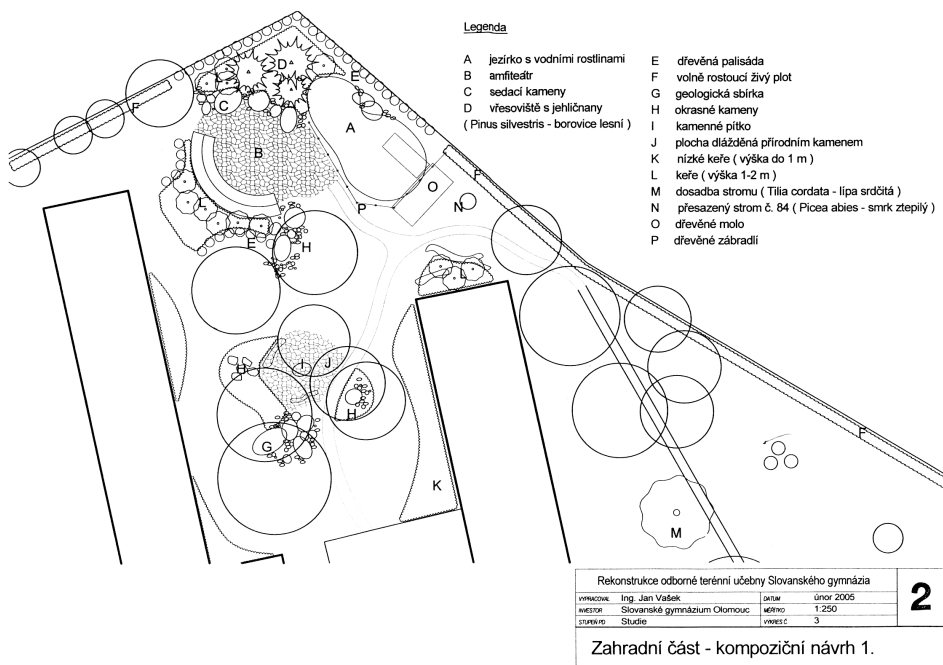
Legenda

A jezírko s vodními rostlinami
B amfiteátr
C sedací kameny
D vřesoviště s jehličnany
( Pinus silvestris - borovice lesní )

E dřevěná palisáda
F volně rostoucí živý plot
G geologická sbírka
H okrasné kameny
I kamenné pítko
J plocha dlážděná přírodním kamenem
K nízké keře ( výška do 1 m )
L keře ( výška 1-2 m )
M dosadba stromu ( Tilia cordata - lípa srdčitá )
N přesazený strom č. 84 ( Picea abies - smrk ztepilý )
O dřevěné molo
P dřevěné zábradlí

F D E C A B O F N P L E H L I J H H G K F M

| Rekonstrukce odborné terénní učebny Slovanského gymnázia | | | | 2 |
|---|---|---|---|---|
| VYPRACOVAL | Ing. Jan Vašek | DATUM | únor 2005 | |
| INVESTOR | Slovanské gymnázium Olomouc | MĚŘÍTKO | 1:250 | |
| STUPEŇ PD | Studie | VÝKRES Č. | 3 | |

Zahradní část - kompoziční návrh 1.